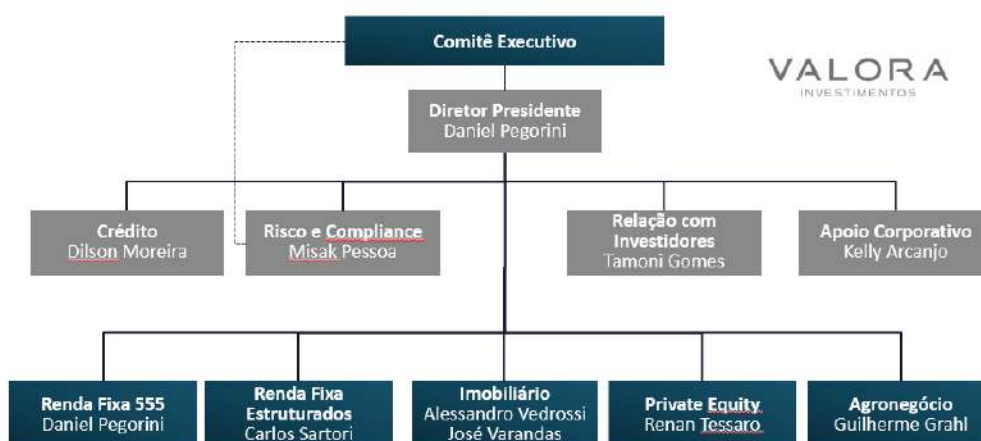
Comitê Executivo

VALORA
INVESTIMENTOS

Diretor Presidente
Daniel Pegorini

Crédito
Dilson Moreira

Risco e Compliance
Misak Pessoa

Relação com Investidores
Tamoni Gomes

Apoio Corporativo
Kelly Arcanjo

Renda Fixa 555
Daniel Pegorini

Renda Fixa Estruturados
Carlos Sartori

Imobiliário
Alessandro Vedrossi
José Varandas

Private Equity
Renan Tessaro

Agronegócio
Guilherme Grahl